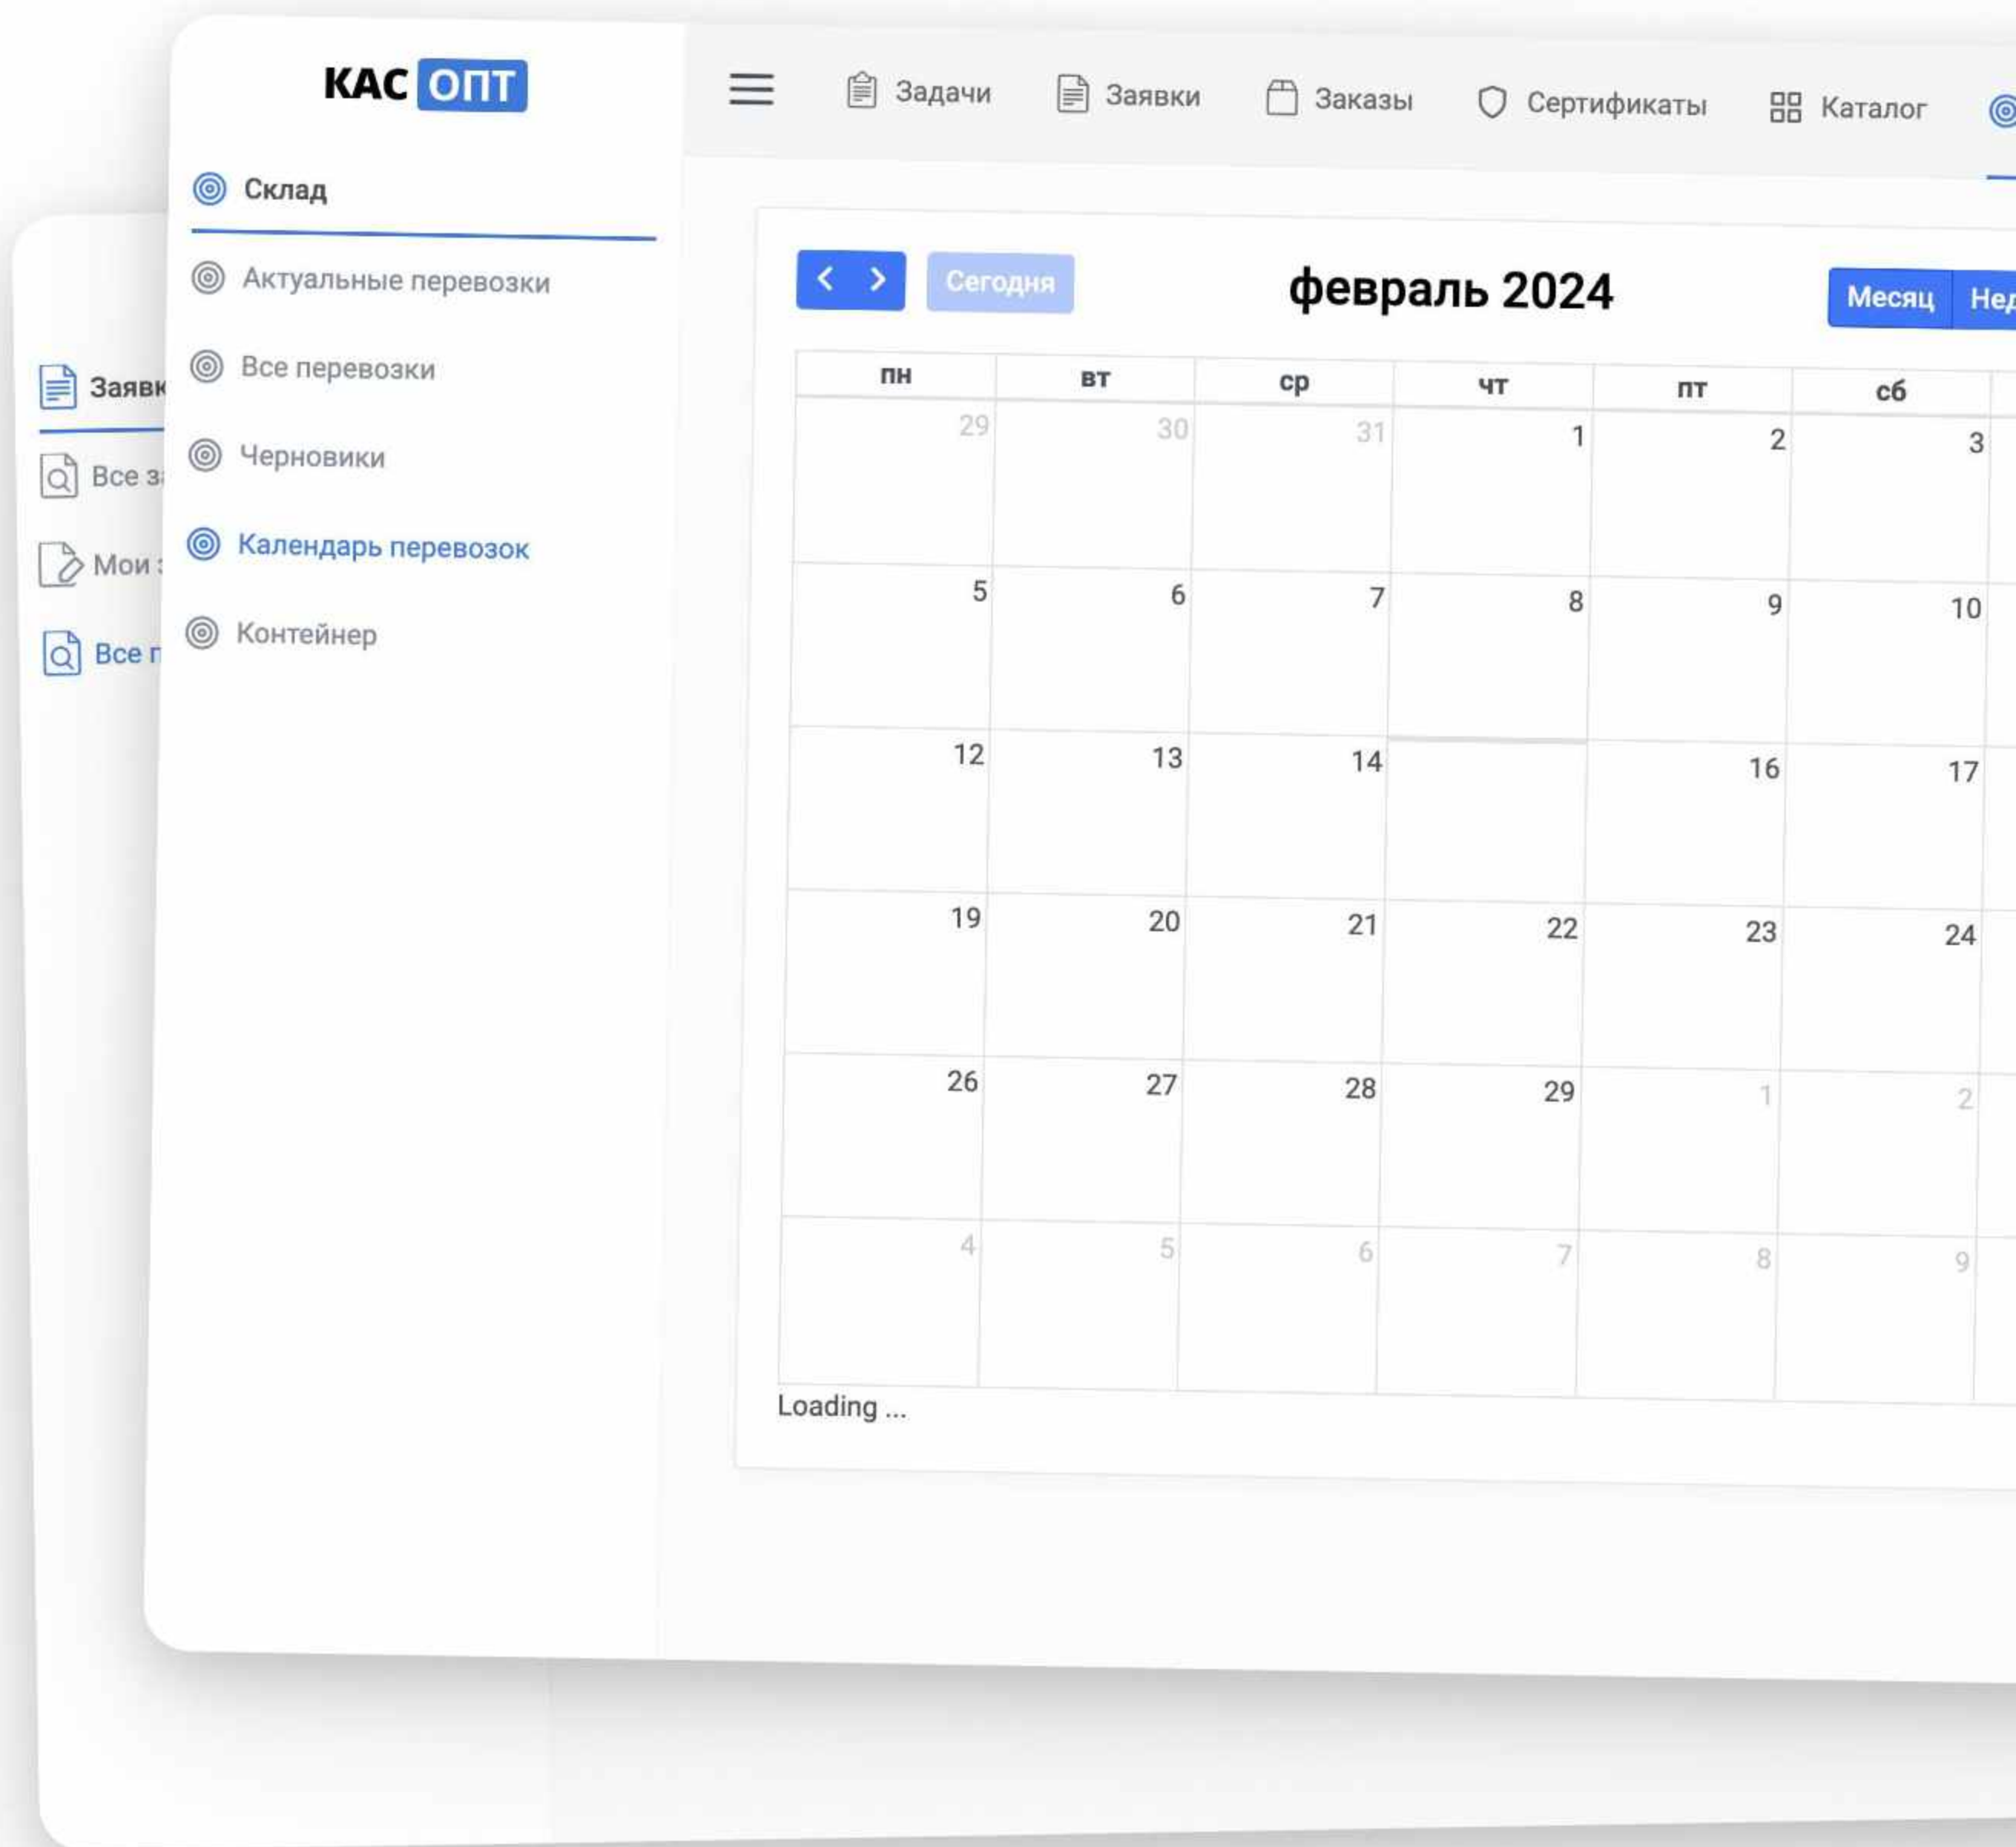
КАС ОПТ

Задачи Заявки Заказы Сертификаты Каталог

Склад

Актуальные перевозки

Все перевозки

Черновики

Календарь перевозок

Контейнер

Заявк

Все з

Мои

Все г

Сегодня

февраль 2024

Месяц Нед

| пн | вт | ср | чт | пт | сб |
|---|---|---|---|---|---|
| 29 | 30 | 31 | 1 | 2 | 3 |
| 5 | 6 | 7 | 8 | 9 | 10 |
| 12 | 13 | 14 | | 16 | 17 |
| 19 | 20 | 21 | 22 | 23 | 24 |
| 26 | 27 | 28 | 29 | 1 | 2 |
| 4 | 5 | 6 | 7 | 8 | 9 |

Loading ...